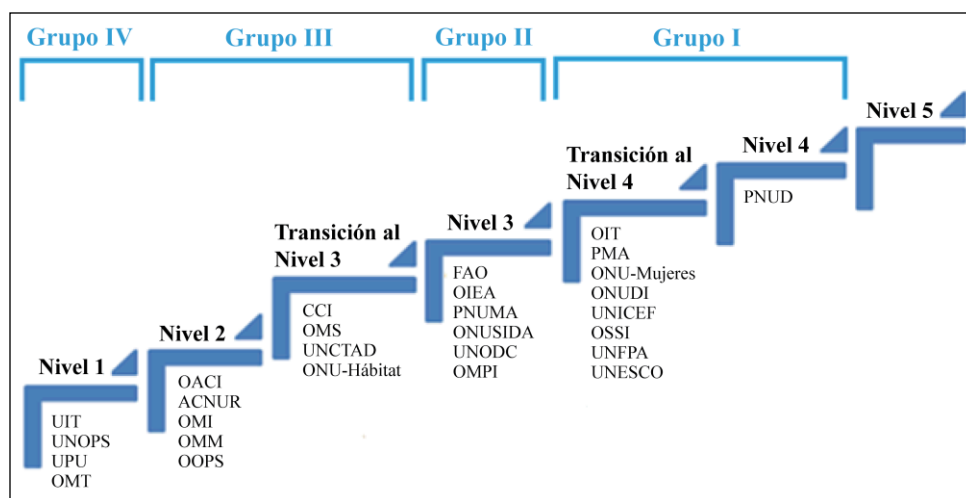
Grupo IV

Grupo III

Grupo II

Grupo I

Nivel 5

Nivel 4

PNUD

Transición al Nivel 4

OIT
PMA
ONU-Mujeres
ONUDI
UNICEF
OSSI
UNFPA
UNESCO

Nivel 3

FAO
OIEA
PNUMA
ONUSIDA
UNODC
OMPI

Transición al Nivel 3

CCI
OMS
UNCTAD
ONU-Hábitat

Nivel 2

OACI
ACNUR
OMI
OMM
OOPS

Nivel 1

UIT
UNOPS
UPU
OMT